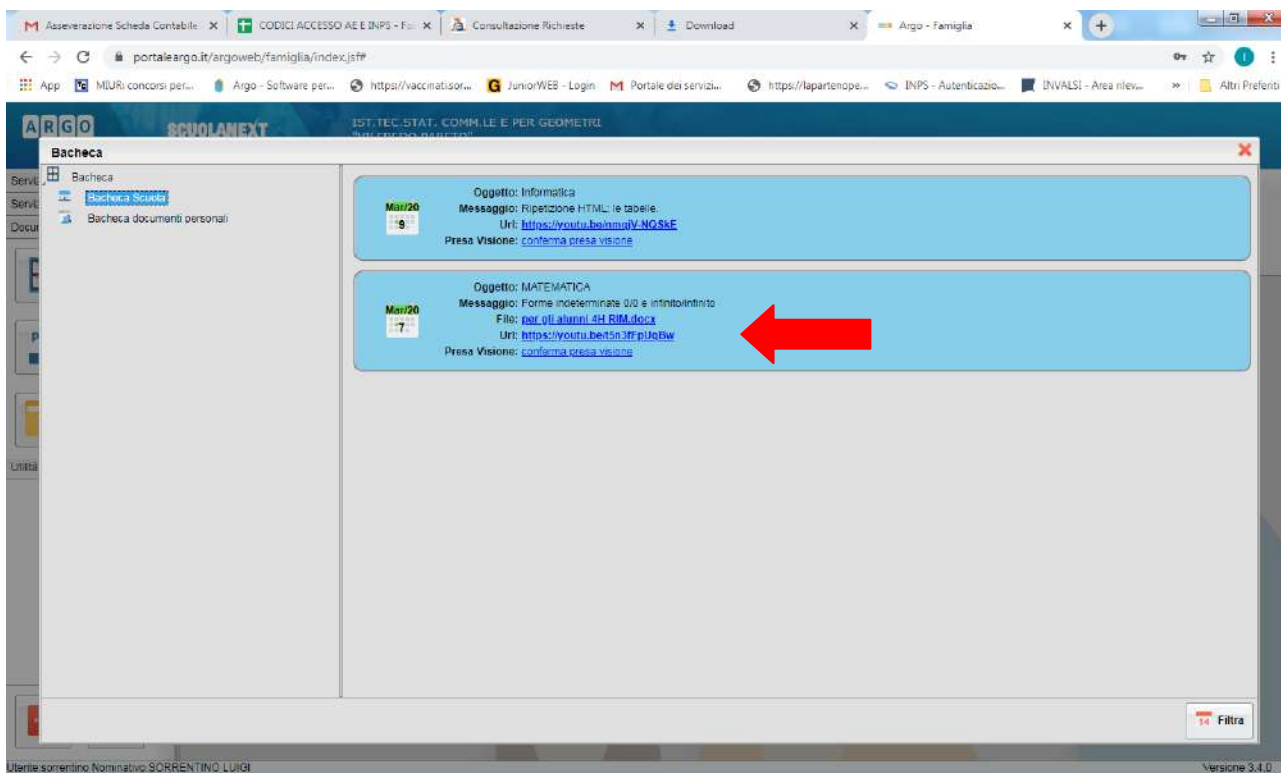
M Asseverazione Scheda Contabile ×
CODICI ACCESSO AE E INPS - Fo ×
Consultazione Richieste ×
Download ×
Argo - Famiglia ×
+

portaleargo.it/argoweb/famiglia/index.jsf#

App
MIUR: concorsi per...
Argo - Software per...
https://vaccinatisor...
JuniorWEB - Login
Portale dei servizi...
https://lapartenope...
INPS - Autenticazio...
INVALSI - Area rilev...
»
Altri Preferiti

ARGO
SCUOLANEXT
IST.TEC.STAT. COMM.LE E PER GEOMETRI
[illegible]

Bacheca

Servi
Servi
Docu
Utilità

Bacheca
Bacheca Scuola
Bacheca documenti personali

Mar/20
9
Oggetto: Informatica
Messaggio: Ripetizione HTML: le tabelle.
Url: https://youtu.be/nmqjV-NQSkE
Presa Visione: conferma presa visione

Mar/20
7
Oggetto: MATEMATICA
Messaggio: Forme indeterminate 0/0 e infinito/infinito
File: per gli alunni 4H RIM.docx
Url: https://youtu.be/t5n3fFpIJqBw
Presa Visione: conferma presa visione

14 Filtra

Utente:sorrentino Nominativo:SORRENTINO LUIGI
Versione 3.4.0